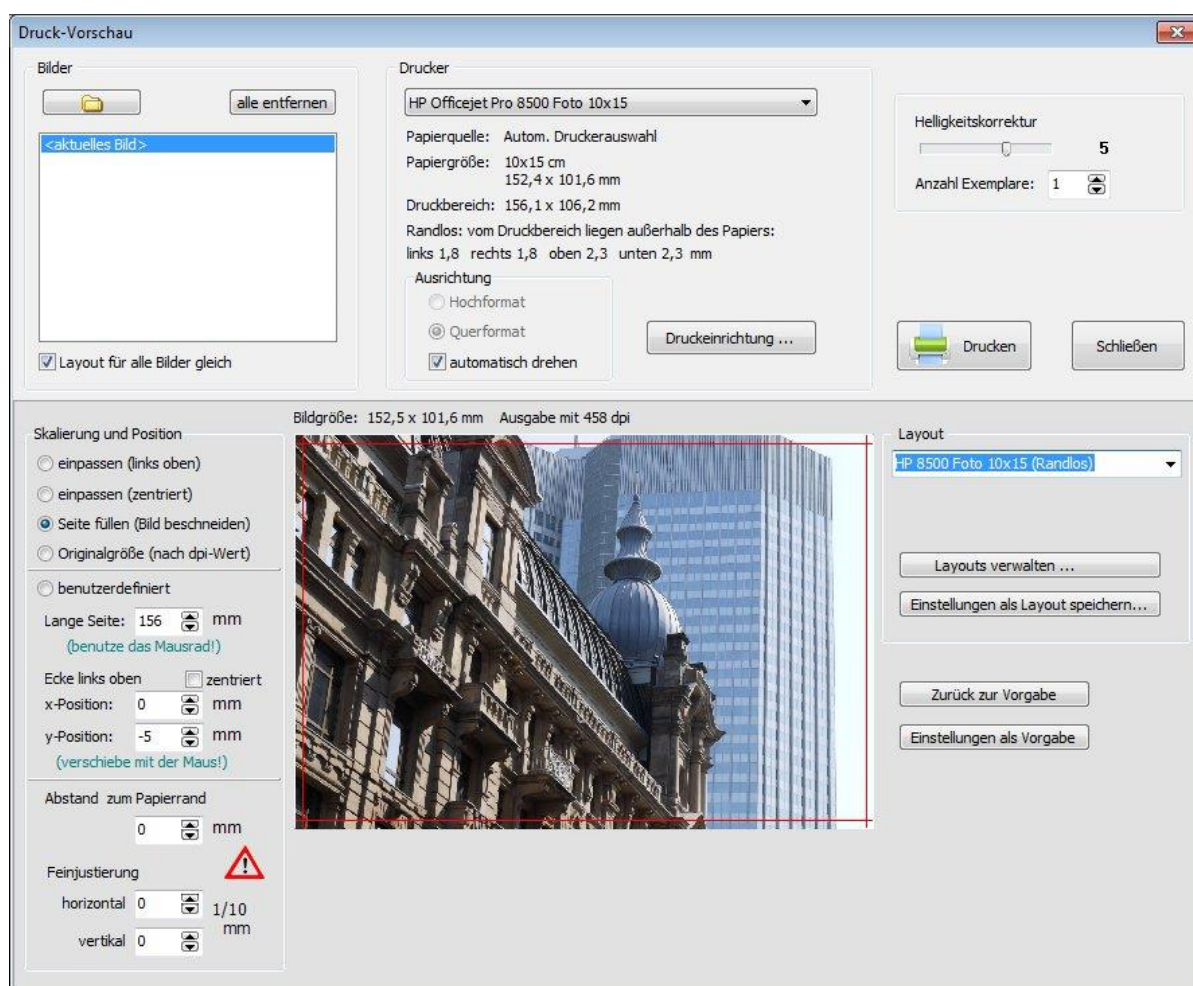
Druck-Vorschau

Bilder

alle entfernen

<aktuelles Bild>

Layout für alle Bilder gleich

Drucker

HP Officejet Pro 8500 Foto 10x15

Papierquelle: Autom. Druckerauswahl

Papiergröße: 10x15 cm
152,4 x 101,6 mm

Druckbereich: 156,1 x 106,2 mm

Randlos: vom Druckbereich liegen außerhalb des Papiers:
links 1,8 rechts 1,8 oben 2,3 unten 2,3 mm

Ausrichtung
Hochformat
Querformat
automatisch drehen

Druckeinrichtung ...

Helligkeitskorrektur
5

Anzahl Exemplare: 1

Drucken

Schließen

Bildgröße: 152,5 x 101,6 mm Ausgabe mit 458 dpi

Skalierung und Position
einpassen (links oben)
einpassen (zentriert)
Seite füllen (Bild beschneiden)
Originalgröße (nach dpi-Wert)
benutzerdefiniert
Lange Seite: 156 mm
(benutze das Mausrad!)
Ecke links oben zentriert
x-Position: 0 mm
y-Position: -5 mm
(verschiebe mit der Maus!)
Abstand zum Papierrand
0 mm
Feinjustierung
horizontal 0
1/10 mm
vertikal 0

Layout
HP 8500 Foto 10x15 (Randlos)

Layouts verwalten ...
Einstellungen als Layout speichern...

Zurück zur Vorgabe
Einstellungen als Vorgabe